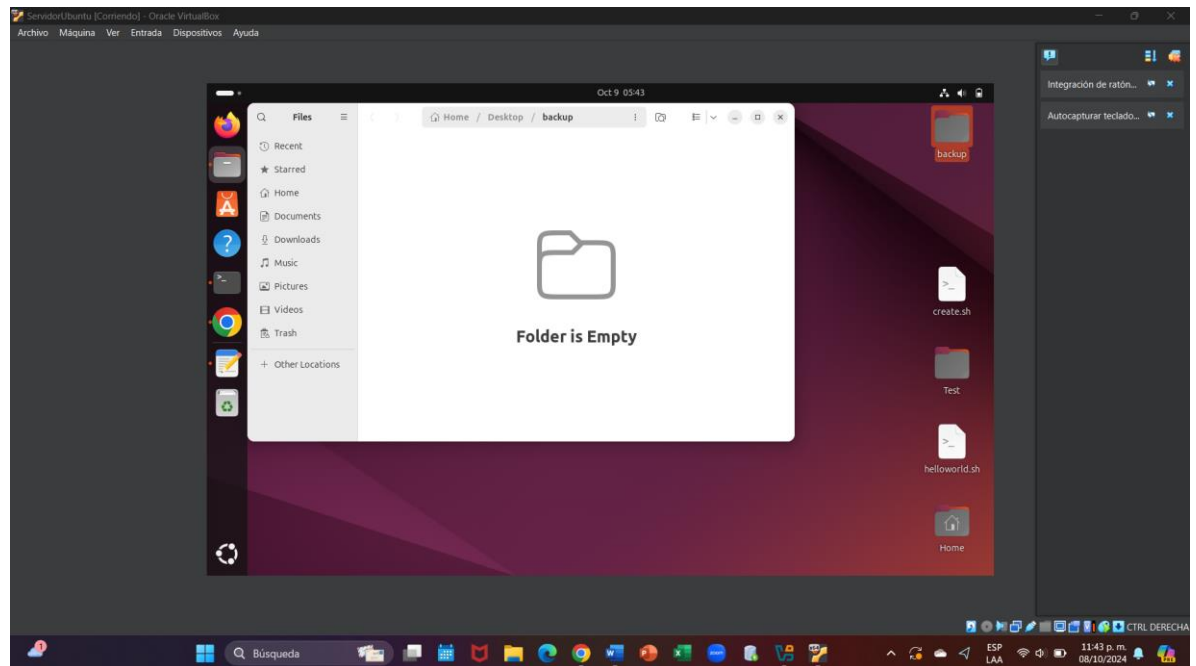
ServidorUbuntu [Corriendo] - Oracle VirtualBox

Archivo Máquina Ver Entrada Dispositivos Ayuda

Integración de ratón...

Autocapturar teclado...

Oct 9 05:43

Files

Recent
Starred
Home
Documents
Downloads
Music
Pictures
Videos
Trash
+ Other Locations

Home / Desktop / backup

Folder is Empty

backup

create.sh

Test

helloworld.sh

Home

CTRL DERECHA

Búsqueda

ESP LAA

11:43 p. m.
08/10/2024